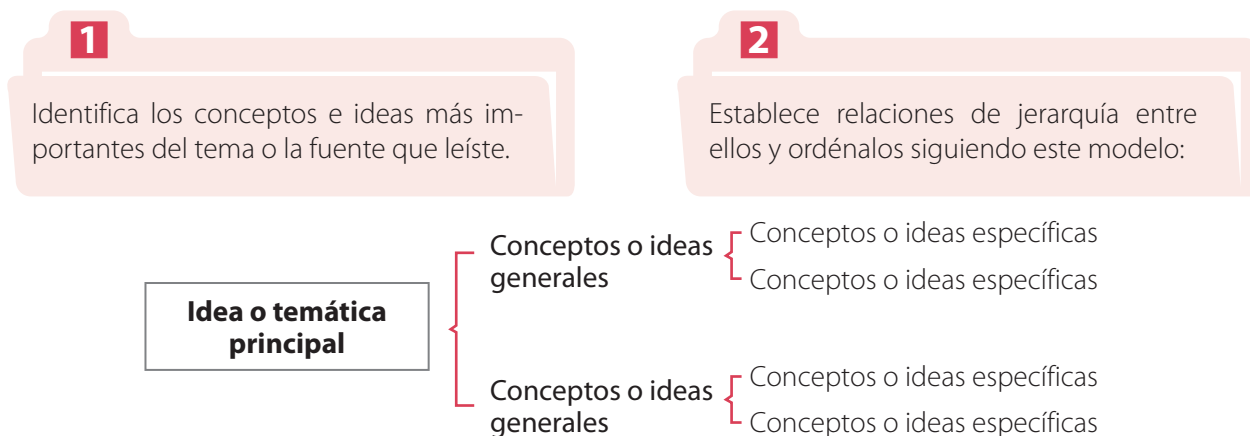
1

Identifica los conceptos e ideas más importantes del tema o la fuente que leíste.

2

Establece relaciones de jerarquía entre ellos y ordénalos siguiendo este modelo:

Idea o temática principal

Conceptos o ideas generales

Conceptos o ideas específicas

Conceptos o ideas específicas

Conceptos o ideas generales

Conceptos o ideas específicas

Conceptos o ideas específicas